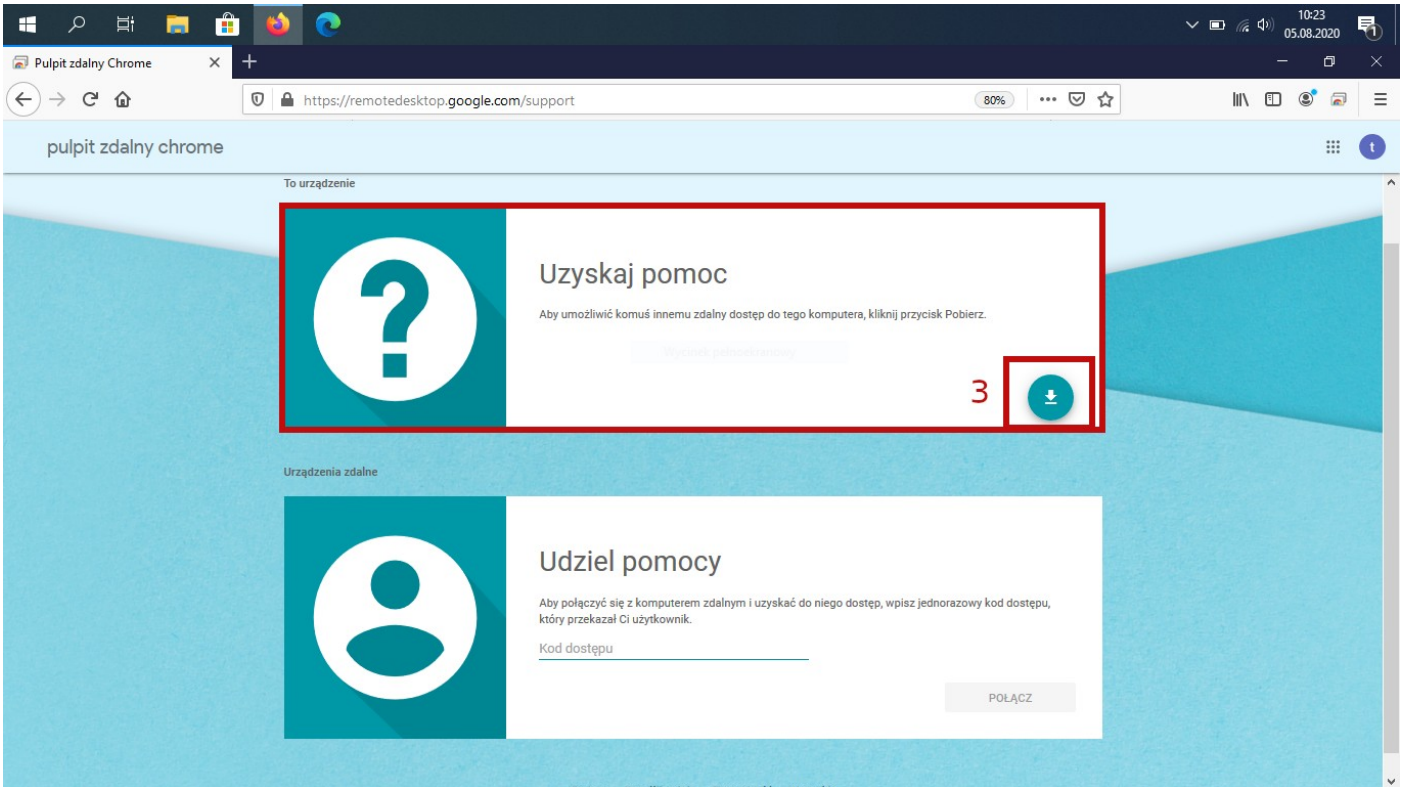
10:23
05.08.2020

Pulpit zdalny Chrome

https://remotedesktop.google.com/support

80%

pulpit zdalny chrome

t

To urządzenie

Uzyskaj pomoc

Aby umożliwić komuś innemu zdalny dostęp do tego komputera, kliknij przycisk Pobierz.

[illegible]

3

Urządzenia zdalne

Udziel pomocy

Aby połączyć się z komputerem zdalnym i uzyskać do niego dostęp, wpisz jednorazowy kod dostępu, który przekazał Ci użytkownik.

Kod dostępu

POŁĄCZ